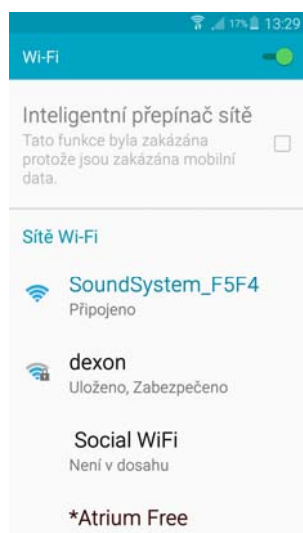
17% 13:29

Wi-Fi

Inteligentní přepínač sítě
Tato funkce byla zakázána protože jsou zakázána mobilní data.

Sítě Wi-Fi

SoundSystem_F5F4
Připojeno

dexon
Uloženo, Zabezpečeno

Social WiFi
Není v dosahu

*Atrium Free